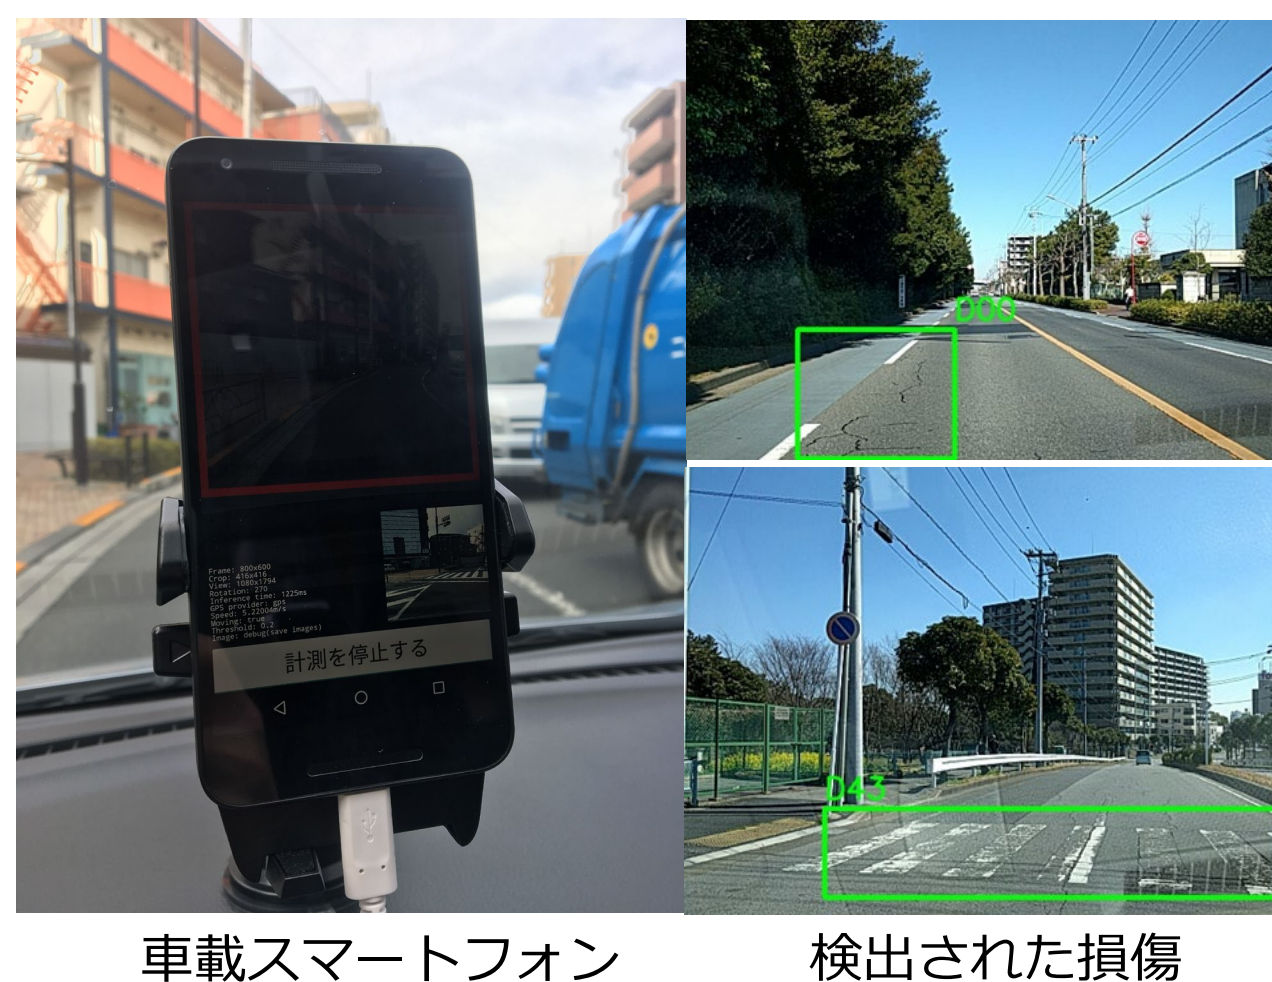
Frame: 800x600
Crop: 416x416
View: 1080x1794
Rotation: 270
Inference time: 1225ms
GPS provider: gps
Speed: 5.22004m/s
Moving: true
Threshold: 0.2
Image: debug(save images)

計測を停止する

D00

D43

車載スマートフォン

検出された損傷